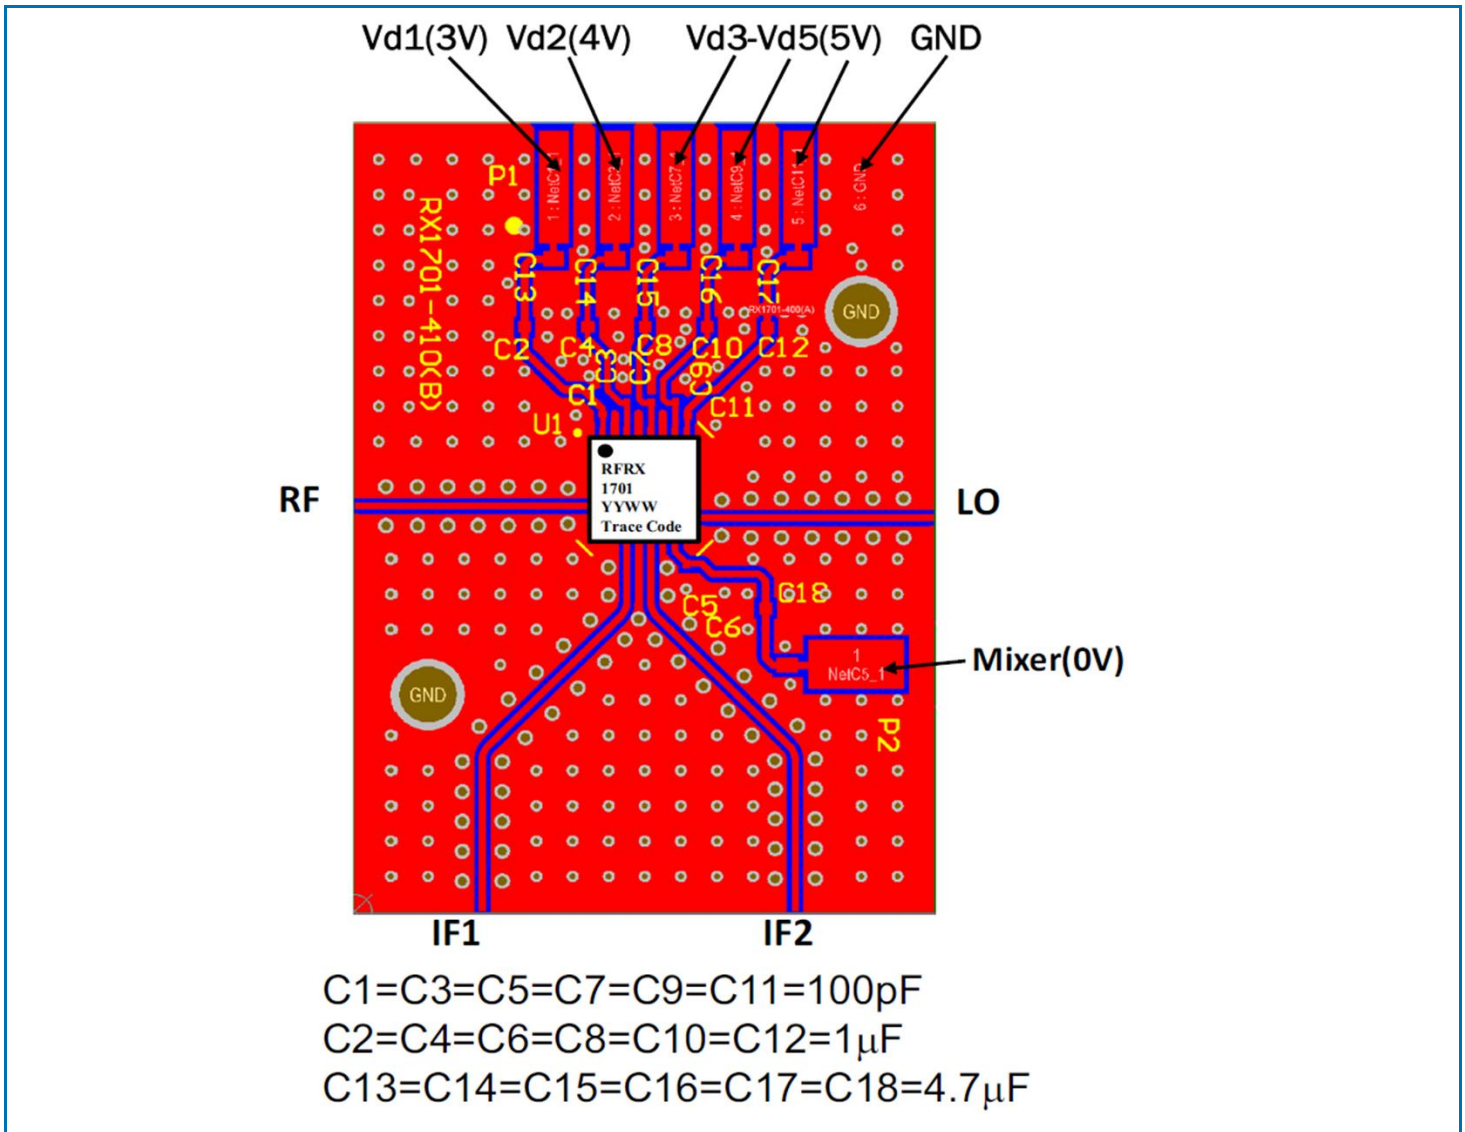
Vd1(3V) Vd2(4V) Vd3-Vd5(5V) GND

P1

1 : NetC?_1
2 : NetC2_1
3 : NetC7_1
4 : NetC9_1
5 : NetC11_1
6 : GND

RX1701-410(B)

C13 C14 C15 C16 C17

RX1701-400(A)

GND

C2 C4 C3 C7 C8 C10 C9 C12

C1 C11

U1

RFRX
1701
YYWW
Trace Code

RF

LO

C5 C6 C18

1
NetC5_1

Mixer(0V)

GND

P2

IF1

IF2

C1=C3=C5=C7=C9=C11=100pF
C2=C4=C6=C8=C10=C12=1$\mu$F
C13=C14=C15=C16=C17=C18=4.7$\mu$F